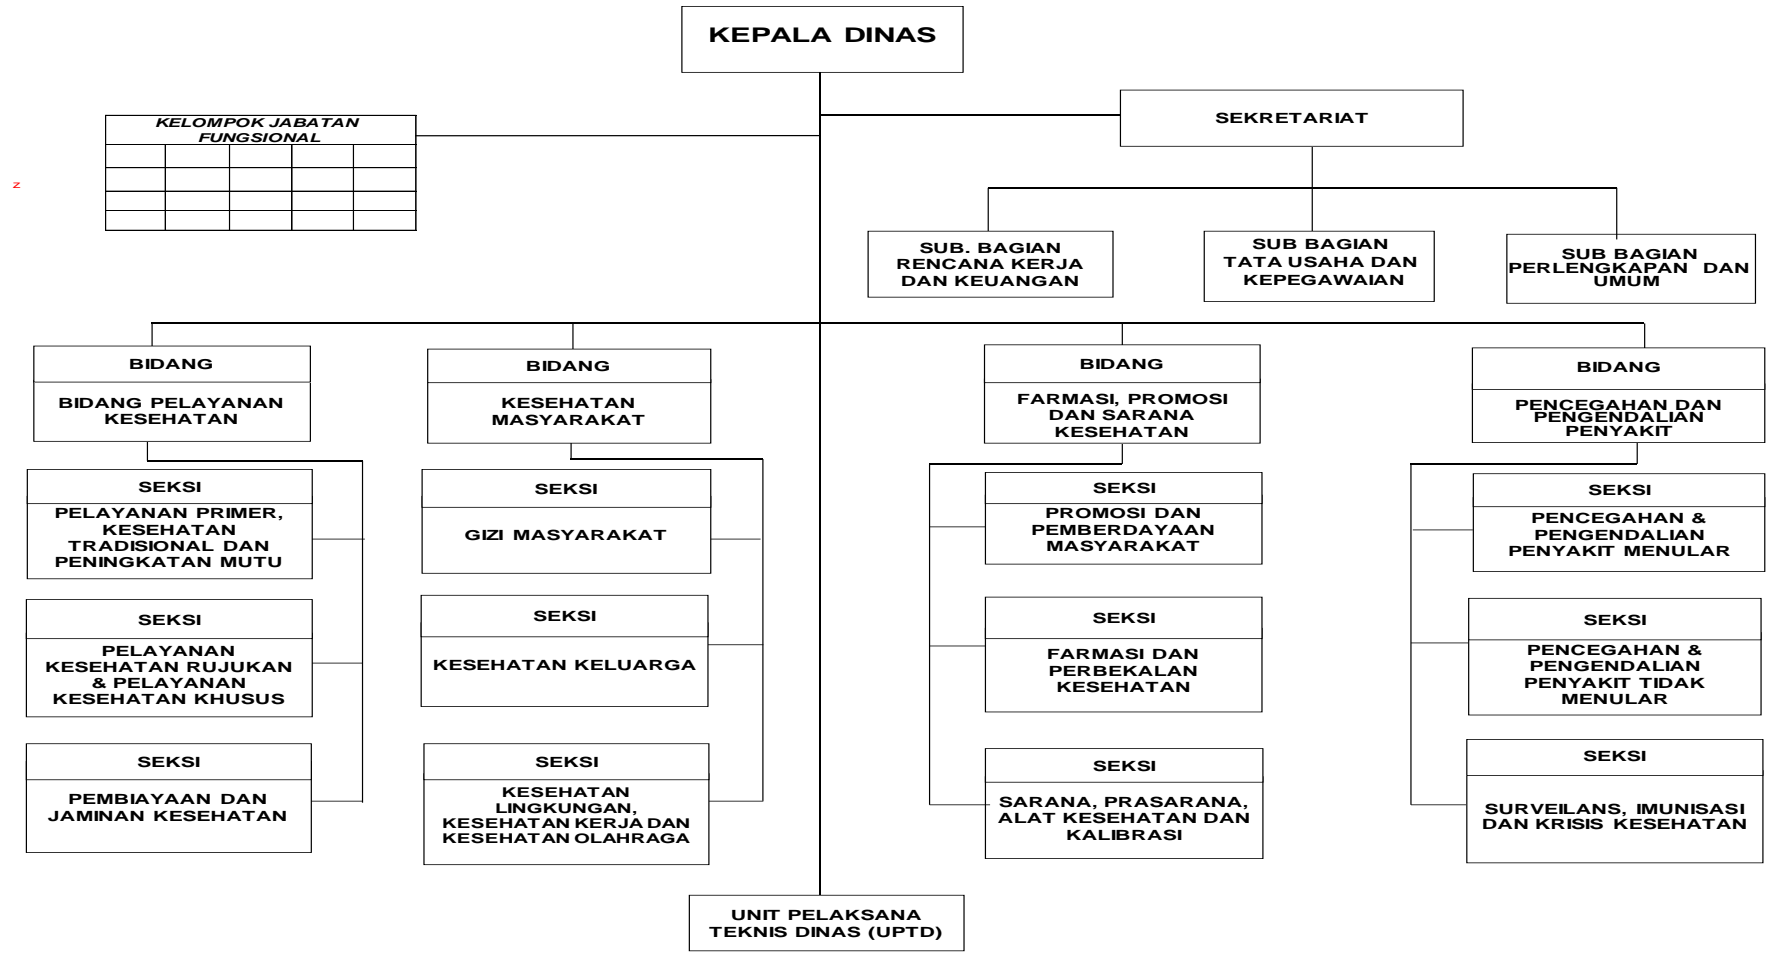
KEPALA DINAS

KELOMPOK JABATAN FUNGSIONAL

z

SEKRETARIAT

SUB. BAGIAN RENCANA KERJA DAN KEUANGAN

SUB BAGIAN TATA USAHA DAN KEPEGAWAIAN

SUB BAGIAN PERLENGKAPAN DAN UMUM

BIDANG

BIDANG PELAYANAN KESEHATAN

SEKSI

PELAYANAN PRIMER, KESEHATAN TRADISIONAL DAN PENINGKATAN MUTU

SEKSI

PELAYANAN KESEHATAN RUJUKAN & PELAYANAN KESEHATAN KHUSUS

SEKSI

PEMBIAYAAN DAN JAMINAN KESEHATAN

BIDANG

KESEHATAN MASYARAKAT

SEKSI

GIZI MASYARAKAT

SEKSI

KESEHATAN KELUARGA

SEKSI

KESEHATAN LINGKUNGAN, KESEHATAN KERJA DAN KESEHATAN OLAHRAGA

BIDANG

FARMASI, PROMOSI DAN SARANA KESEHATAN

SEKSI

PROMOSI DAN PEMBERDAYAAN MASYARAKAT

SEKSI

FARMASI DAN PERBEKALAN KESEHATAN

SEKSI

SARANA, PRASARANA, ALAT KESEHATAN DAN KALIBRASI

BIDANG

PENCEGAHAN DAN PENGENDALIAN PENYAKIT

SEKSI

PENCEGAHAN & PENGENDALIAN PENYAKIT MENULAR

SEKSI

PENCEGAHAN & PENGENDALIAN PENYAKIT TIDAK MENULAR

SEKSI

SURVEILANS, IMUNISASI DAN KRISIS KESEHATAN

UNIT PELAKSANA TEKNIS DINAS (UPTD)